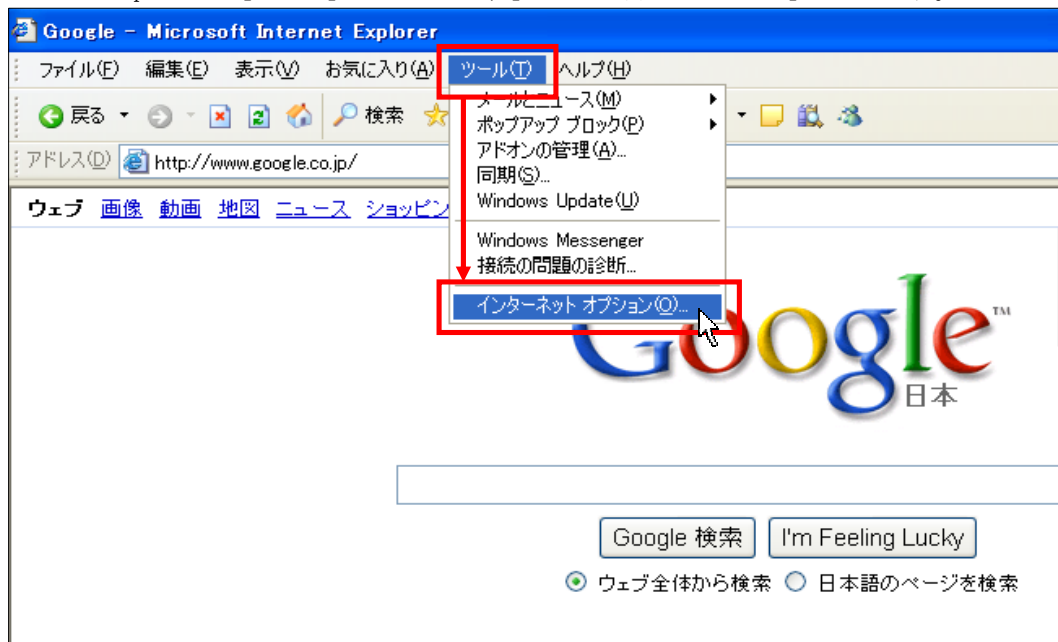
Google - Microsoft Internet Explorer

ファイル(F) 編集(E) 表示(V) お気に入り(A) ツール(T) ヘルプ(H)

戻る 検索

アドレス(D) http://www.google.co.jp/

ウェブ 画像 動画 地図 ニュース ショッピン

メールとニュース(M)
ポップアップ ブロック(P)
アドオンの管理(A)...
同期(S)...
Windows Update(U)
Windows Messenger
接続の問題の診断...
インターネット オプション(O)...

Google™
日本

Google 検索 I'm Feeling Lucky

ウェブ全体から検索 日本語のページを検索